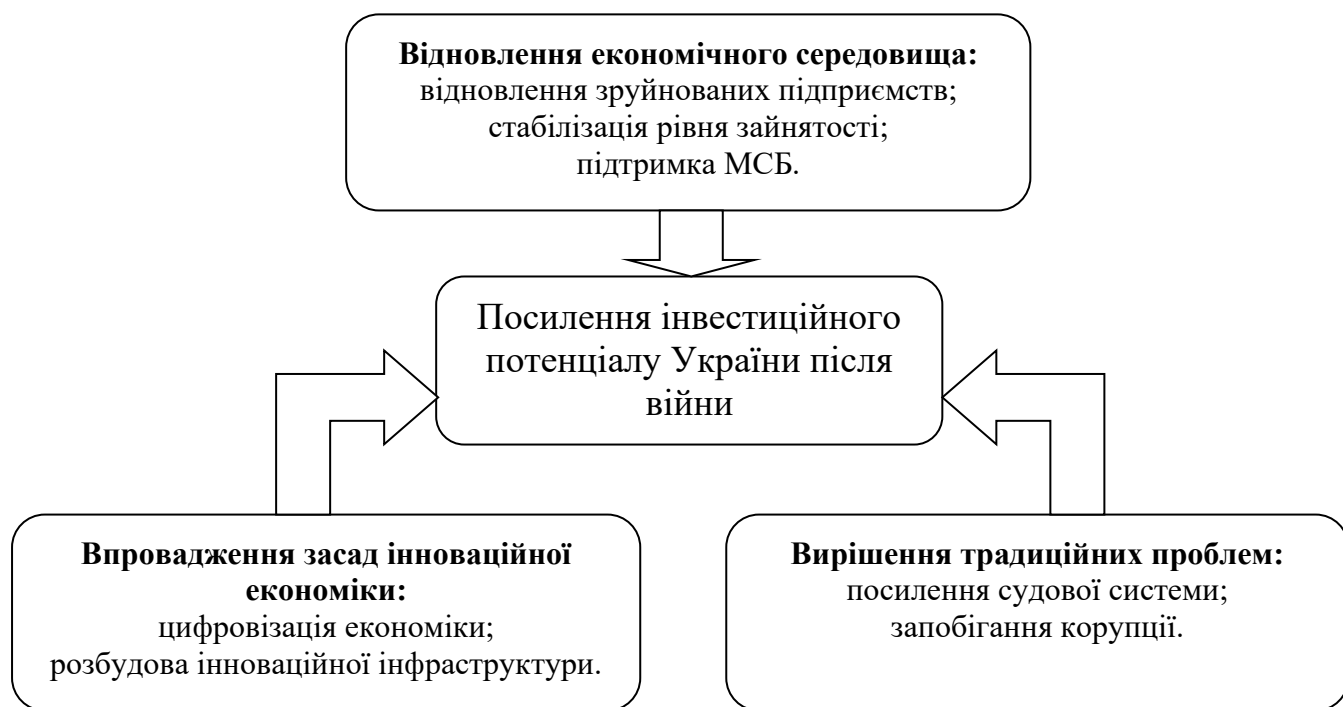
**Відновлення економічного середовища:**
відновлення зруйнованих підприємств;
стабілізація рівня зайнятості;
підтримка МСБ.

Посилення інвестиційного потенціалу України після війни

**Впровадження засад інноваційної економіки:**
цифровізація економіки;
розбудова інноваційної інфраструктури.

**Вирішення традиційних проблем:**
посилення судової системи;
запобігання корупції.